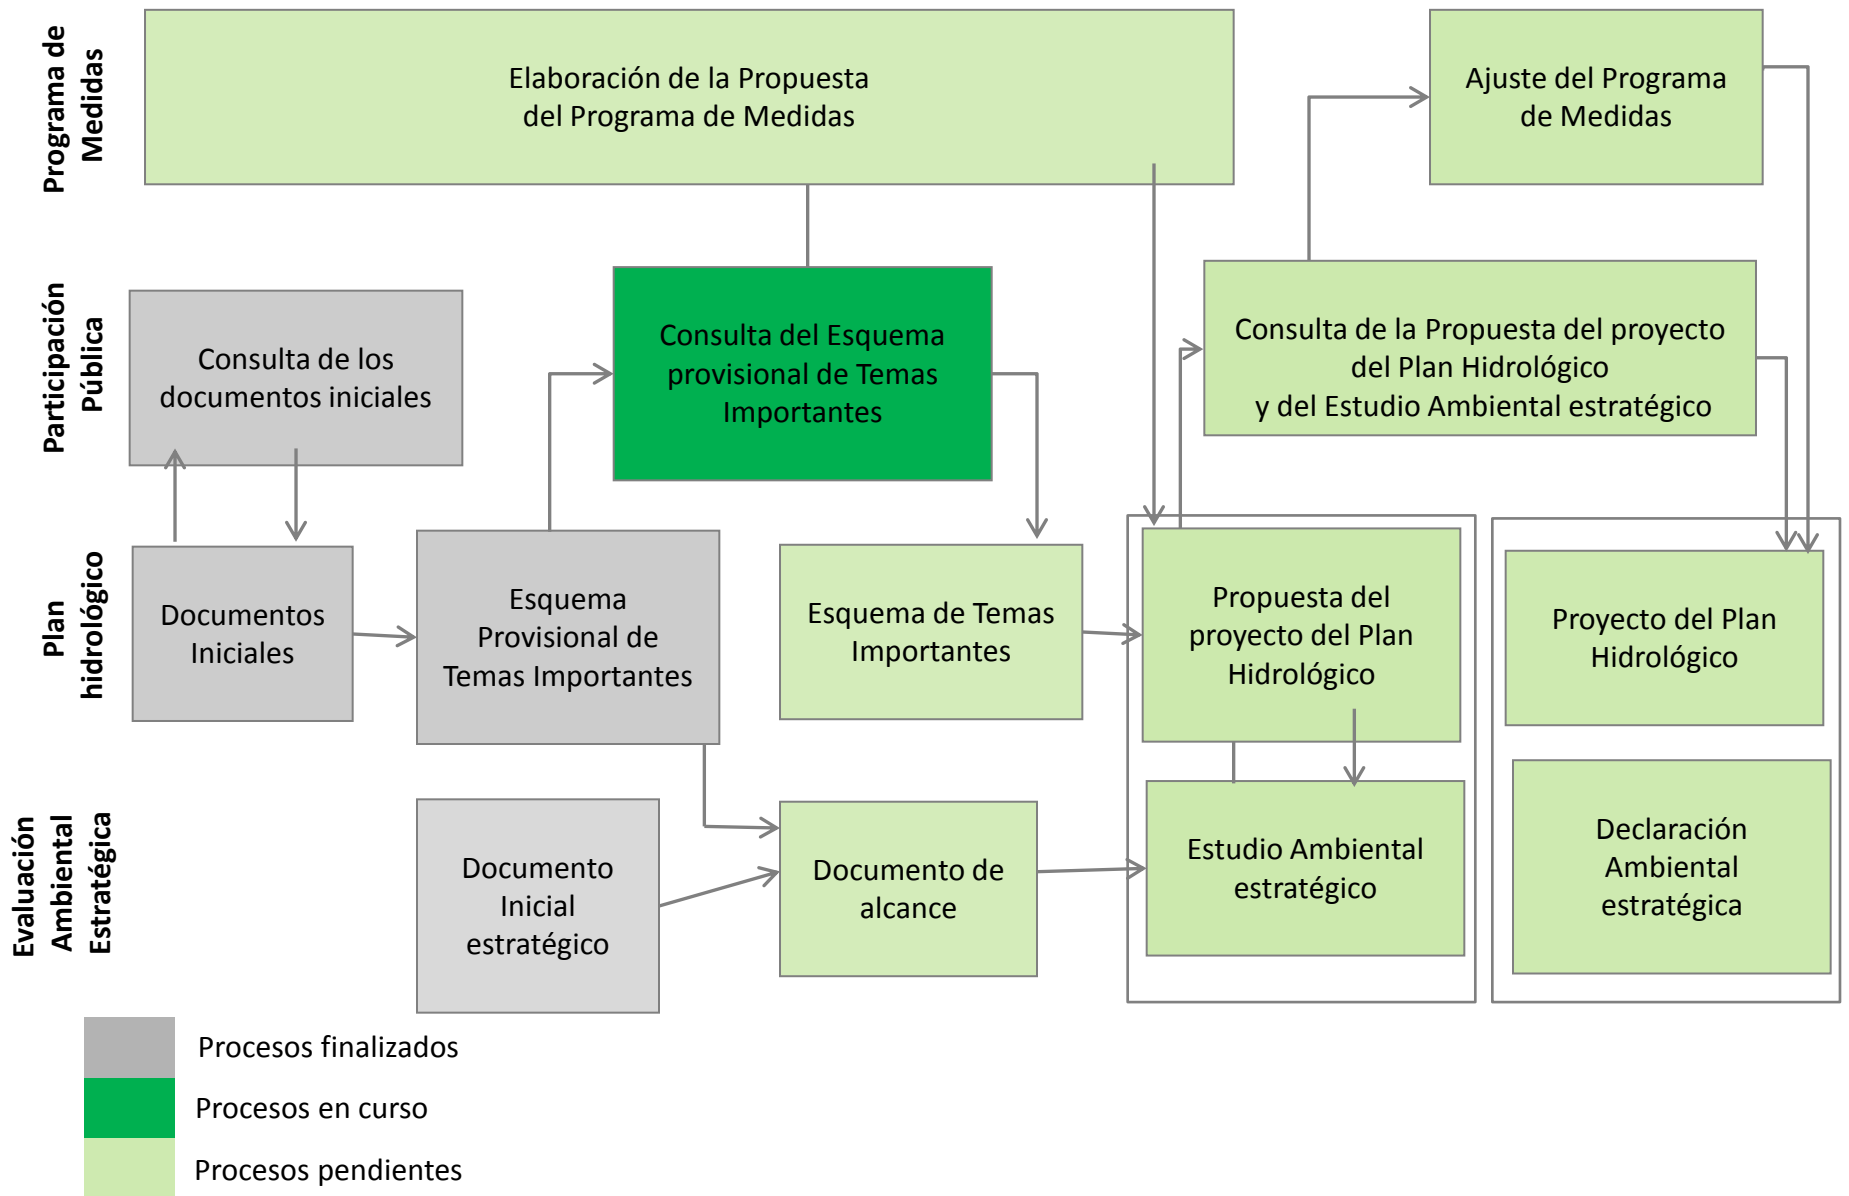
Programa de Medidas

Elaboración de la Propuesta del Programa de Medidas

Ajuste del Programa de Medidas

Participación Pública

Consulta de los documentos iniciales

Consulta del Esquema provisional de Temas Importantes

Consulta de la Propuesta del proyecto del Plan Hidrológico y del Estudio Ambiental estratégico

Plan hidrológico

Documentos Iniciales

Esquema Provisional de Temas Importantes

Esquema de Temas Importantes

Propuesta del proyecto del Plan Hidrológico

Proyecto del Plan Hidrológico

Evaluación Ambiental Estratégica

Documento Inicial estratégico

Documento de alcance

Estudio Ambiental estratégico

Declaración Ambiental estratégica

Procesos finalizados

Procesos en curso

Procesos pendientes